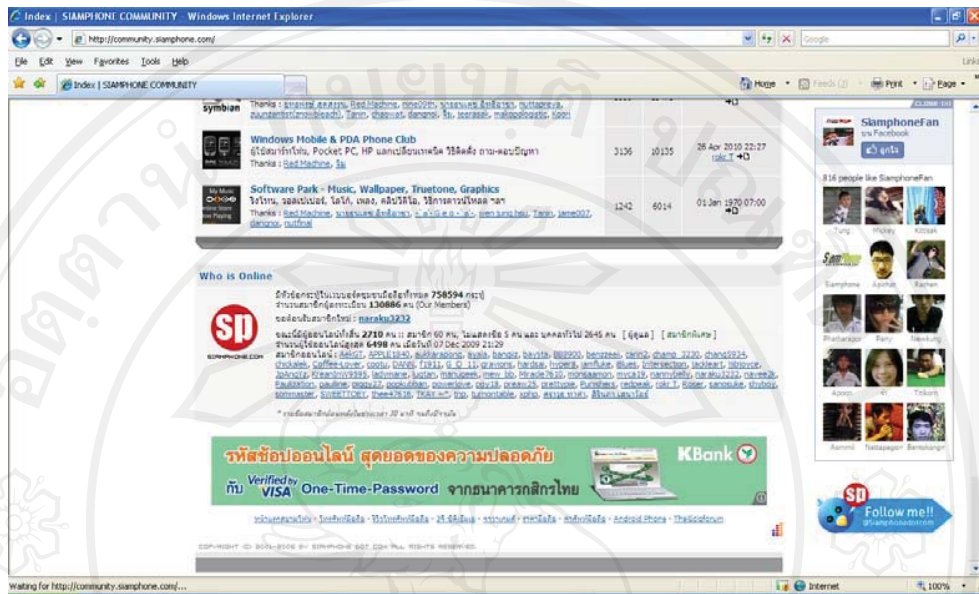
Index | SIAMPHONE COMMUNITY - Windows Internet Explorer

http://community.siamphone.com/

Google

File Edit View Favorites Tools Help

Links

Index | SIAMPHONE COMMUNITY

Home Feeds (J) Print Page

symbian

Thanks : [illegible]

Windows Mobile & PDA Phone Club

ผู้ใช้สมาร์ทโฟน, Pocket PC, HP แลกเปลี่ยนเทคนิค วิธีติดตั้ง ถาม-ตอบปัญหา

Thanks : Red Machine, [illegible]

3136 | 10135 | 26 Apr 2010 22:27 rokr T

My Music

Software Park - Music, Wallpaper, Truetone, Graphics

ริงโทน, วอลเปเปอร์, โลโก้, เพลง, คลิปวิดีโอ, วิธีการดาวน์โหลด ฯลฯ

Thanks : Red Machine, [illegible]

1242 | 6014 | 01 Jan 1970 07:00

Who is Online

มีหัวข้อกระทู้ในเวบบอร์ดชุมชนมือถือทั้งหมด 758594 กระทู้

จำนวนสมาชิกผู้ลงทะเบียน 130886 คน (Our Members)

ขอต้อนรับสมาชิกใหม่ : naraku3232

ขณะนี้มีผู้ออนไลน์ทั้งสิ้น 2710 คน :: สมาชิก 60 คน, ไม่แสดงชื่อ 5 คน และ บุคคลทั่วไป 2645 คน [ ผู้ดูแล ] [ สมาชิกพิเศษ ]

จำนวนผู้ใช้ออนไลน์สูงสุด 6498 คน เมื่อวันที่ 07 Dec 2009 21:29

สมาชิกออนไลน์ : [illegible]

SIAMPHONE.COM

* รายชื่อสมาชิกที่ออนไลน์ในช่วงเวลา 30 นาที ที่ผ่านมา

รหัสช้อปออนไลน์ สุดยอดของความปลอดภัย

KBank

กับ Verified by VISA One-Time-Password จากธนาคารกสิกรไทย

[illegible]

COPYRIGHT (C) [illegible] BY SIAMPHONE DOT COM ALL RIGHTS RESERVED.

SiamphoneFan

on Facebook

ถูกใจ

816 people like SiamphoneFan

Tung | Mickey | Kittisak

Siamphone | Apichat | Rachan

Phetharapor | Parry | Newkung

Apoon | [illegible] | Tinkorn

Aummi | Nattapapon | Bentshange

Follow me!!

@Siamphonedotcom

Waiting for http://community.siamphone.com/...

Internet

100%